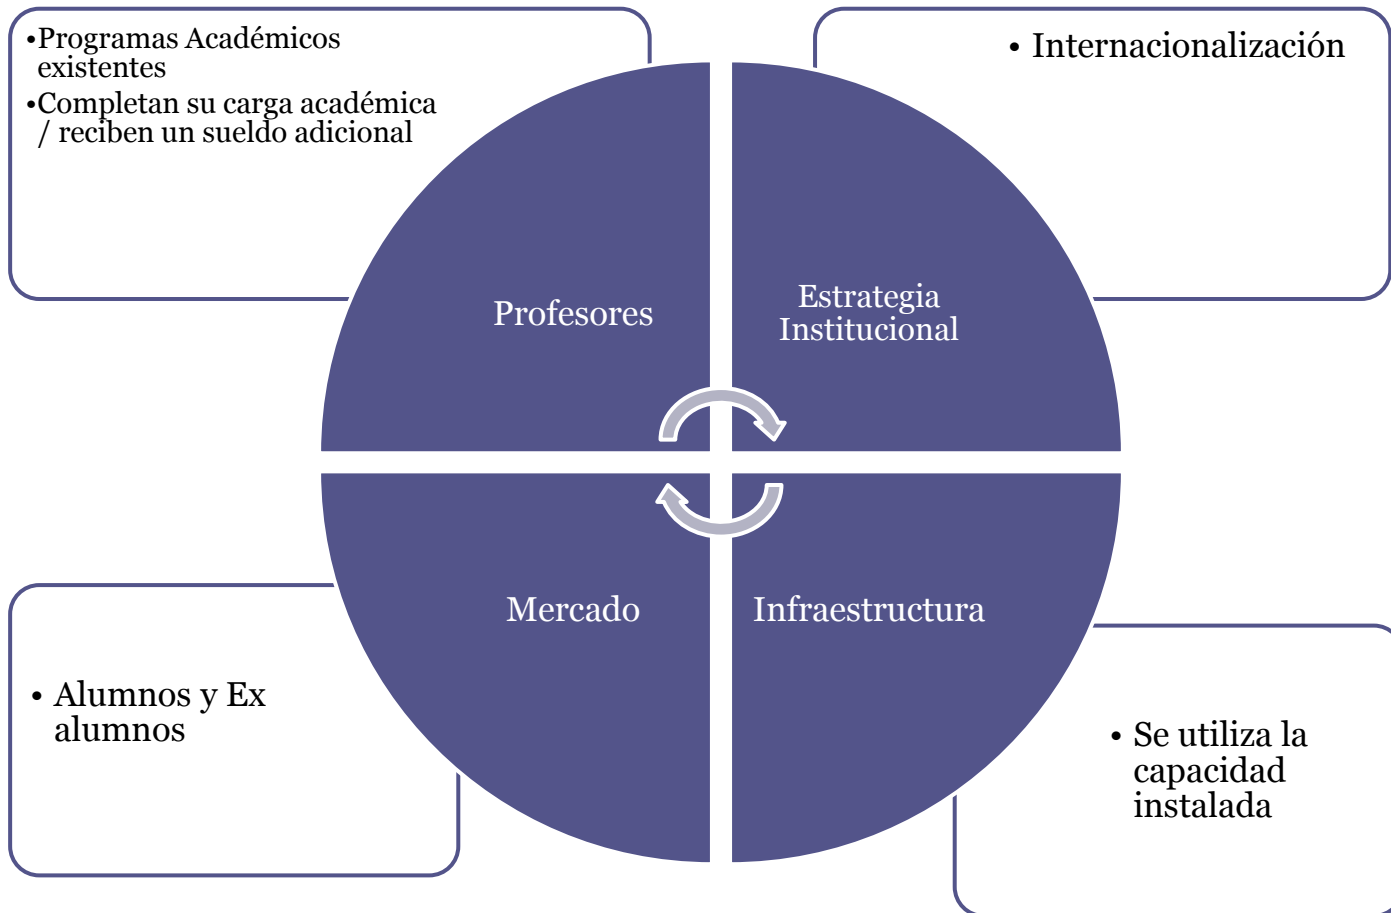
•Programas Académicos existentes
•Completan su carga académica / reciben un sueldo adicional

• Internacionalización

Profesores

Estrategia Institucional

Mercado

Infraestructura

• Alumnos y Ex alumnos

• Se utiliza la capacidad instalada